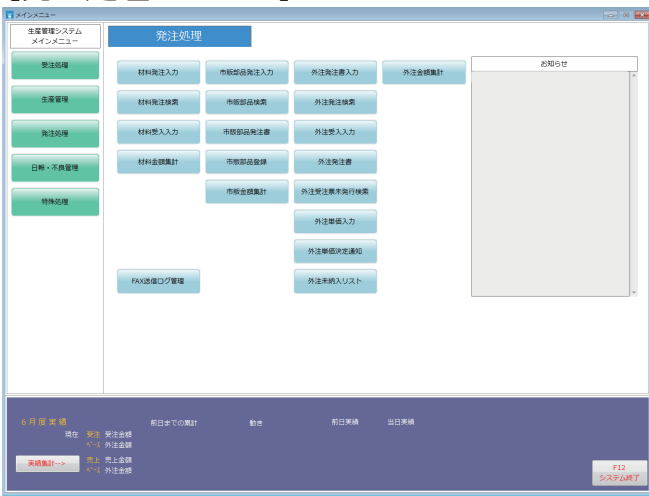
メインメニュー

生産管理システム
メインメニュー

受注処理

生産管理

発注処理

日報・不良管理

特殊処理

発注処理

材料発注入力

市販部品発注入力

外注発注書入力

外注金額集計

材料発注検索

市販部品検索

外注発注検索

材料受入入力

市販部品発注書

外注受入入力

材料金額集計

市販部品登録

外注発注書

市販金額集計

外注受注票未発行検索

外注単価入力

外注単価決定通知

FAX送信ログ管理

外注未納入リスト

お知らせ

6 月 度 実 績

前日までの累計

動き

前日実績

当日実績

現在 発注 受注金額
ﾍﾟｰｼ 外注金額

実績集計-->

売上 売上金額
ﾍﾟｰｼ 外注金額

F12
システム終了